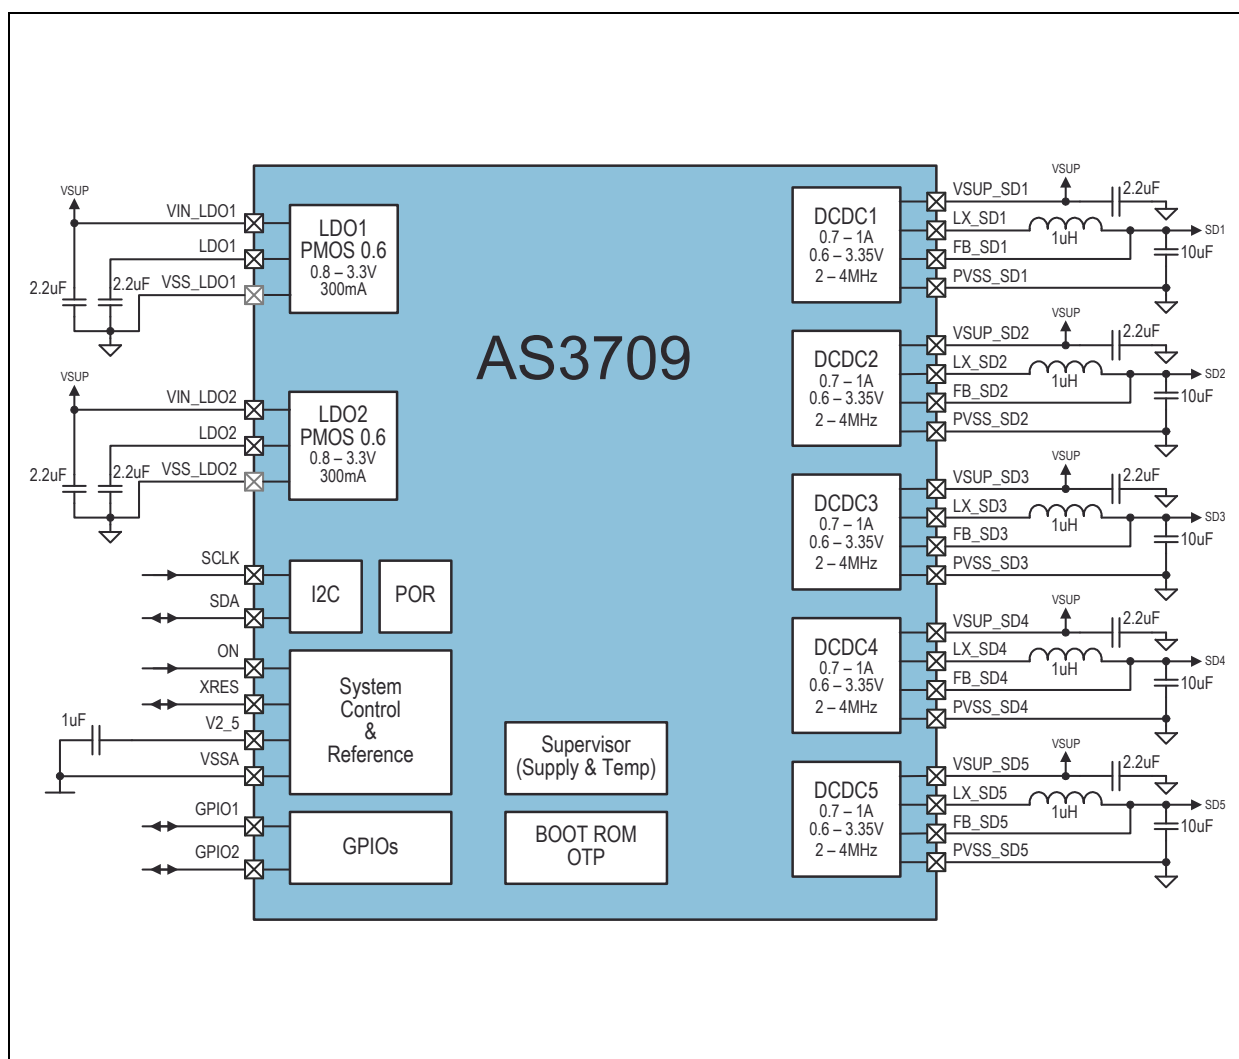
AS3709

VSUP
VIN_LDO1
LDO1
2.2uF
2.2uF
VSS_LDO1

LDO1
PMOS 0.6
0.8 – 3.3V
300mA

VSUP
VIN_LDO2
LDO2
2.2uF
2.2uF
VSS_LDO2

LDO2
PMOS 0.6
0.8 – 3.3V
300mA

SCLK
SDA
I2C
POR

ON
XRES
1uF
V2_5
VSSA

System
Control
&
Reference

GPIO1
GPIO2
GPIOs

Supervisor
(Supply & Temp)

BOOT ROM
OTP

DCDC1
0.7 – 1A
0.6 – 3.35V
2 – 4MHz
VSUP_SD1
LX_SD1
FB_SD1
PVSS_SD1
VSUP
2.2uF
1uH
SD1
10uF

DCDC2
0.7 – 1A
0.6 – 3.35V
2 – 4MHz
VSUP_SD2
LX_SD2
FB_SD2
PVSS_SD2
VSUP
2.2uF
1uH
SD2
10uF

DCDC3
0.7 – 1A
0.6 – 3.35V
2 – 4MHz
VSUP_SD3
LX_SD3
FB_SD3
PVSS_SD3
VSUP
2.2uF
1uH
SD3
10uF

DCDC4
0.7 – 1A
0.6 – 3.35V
2 – 4MHz
VSUP_SD4
LX_SD4
FB_SD4
PVSS_SD4
VSUP
2.2uF
1uH
SD4
10uF

DCDC5
0.7 – 1A
0.6 – 3.35V
2 – 4MHz
VSUP_SD5
LX_SD5
FB_SD5
PVSS_SD5
VSUP
2.2uF
1uH
SD5
10uF